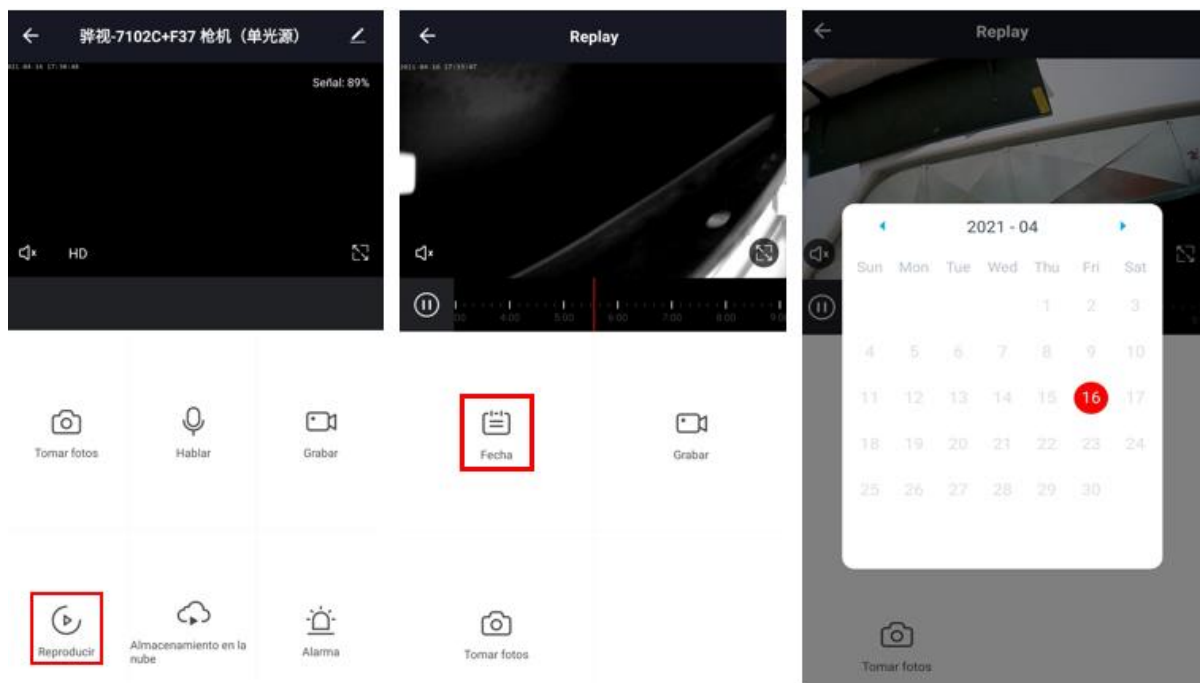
骅视-7102C+F37 枪机（单光源）

Señal: 89%

HD

Tomar fotos

Hablar

Grabar

Reproducir

Almacenamiento en la nube

Alarma

Replay

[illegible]

4:00 5:00 6:00 7:00 8:00 9:0

Fecha

Grabar

Tomar fotos

Replay

2021 - 04

| Sun | Mon | Tue | Wed | Thu | Fri | Sat |
|---|---|---|---|---|---|---|
| | | | | 1 | 2 | 3 |
| 4 | 5 | 6 | 7 | 8 | 9 | 10 |
| 11 | 12 | 13 | 14 | 15 | 16 | 17 |
| 18 | 19 | 20 | 21 | 22 | 23 | 24 |
| 25 | 26 | 27 | 28 | 29 | 30 | |

Tomar fotos